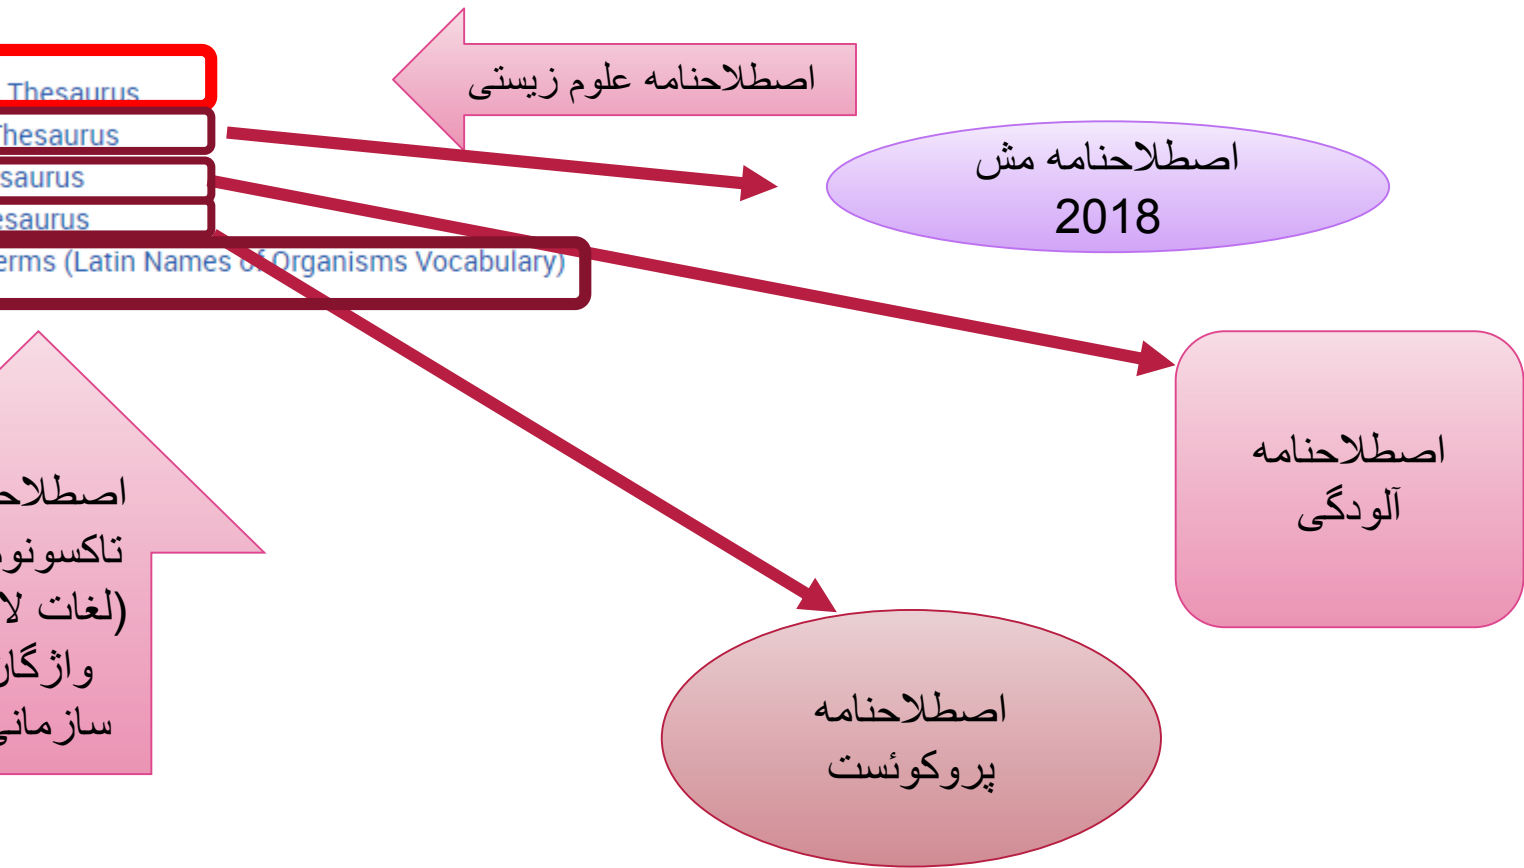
Thesaurus
Thesaurus
saurus
esaurus
erms (Latin Names of Organisms Vocabulary)

اصطلاحنامه علوم زیستی

اصطلاحنامه مش
2018

اصطلاحنامه
آلودگی

اصطلاحنامه
پروکوئست

اصطلاح
تاکسونو
(لغات لا
واژگار
سازمانی